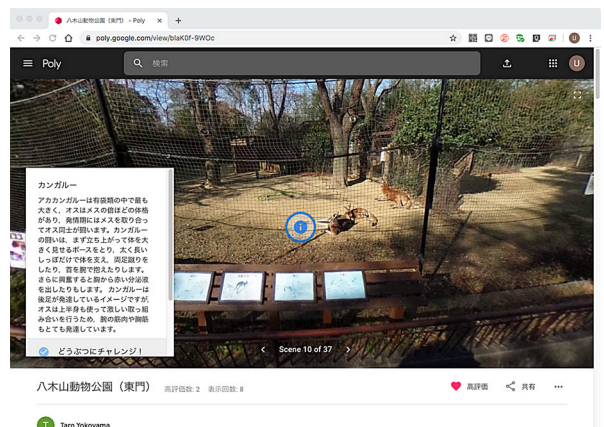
八木山動物公園（東門） - Poly ×

poly.google.com/view/blaK0f-9WOc

Poly

検索

U

カンガルー

アカカンガルーは有袋類の中で最も大きく、オスはメスの倍ほどの体格があり、発情期にはメスを取り合ってオス同士が闘います。カンガルーの闘いは、まず立ち上がって体を大きく見せるポーズをとり、太く長いしっぽだけで体を支え、両足蹴りをしたり、首を腕で抱えたりします。さらに興奮すると胸から赤い分泌液を出したりもします。カンガルーは後足が発達しているイメージですが、オスは上半身も使って激しい取っ組み合いを行うため、腕の筋肉や胸筋もとても発達しています。

どうぶつにチャレンジ！

Scene 10 of 37

八木山動物公園（東門） 高評価数: 2 表示回数: 8

高評価 共有 ...

Taro Yokoyama